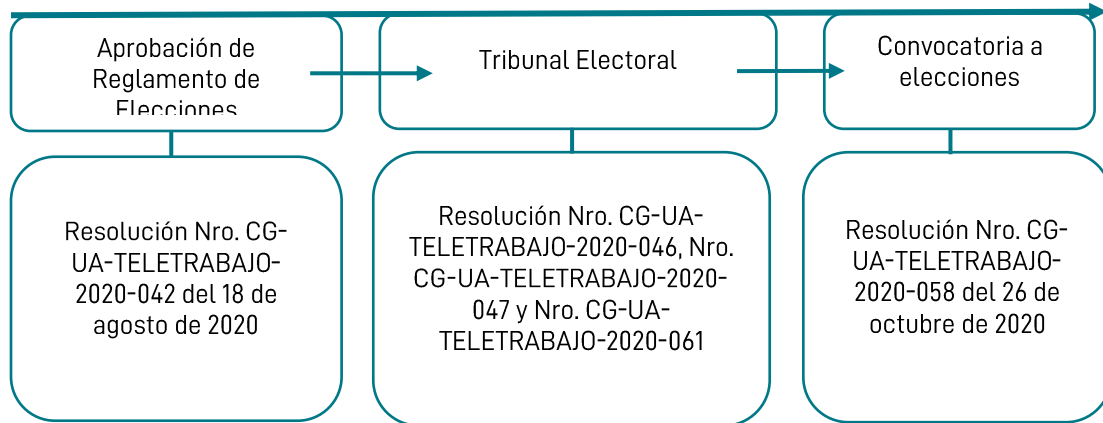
Aprobación de Reglamento de Elecciones

Tribunal Electoral

Convocatoria a elecciones

Resolución Nro. CG-UA-TELETRABAJO-2020-042 del 18 de agosto de 2020

Resolución Nro. CG-UA-TELETRABAJO-2020-046, Nro. CG-UA-TELETRABAJO-2020-047 y Nro. CG-UA-TELETRABAJO-2020-061

Resolución Nro. CG-UA-TELETRABAJO-2020-058 del 26 de octubre de 2020